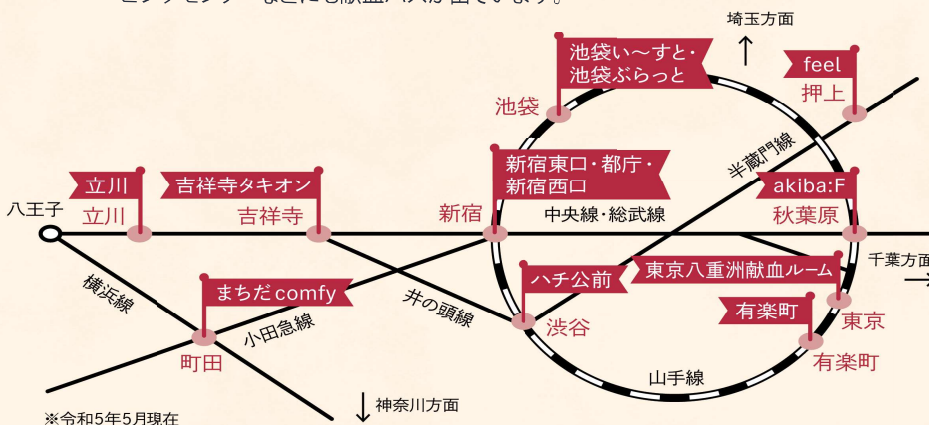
埼玉方面

池袋い～すと・池袋ぶらっと
池袋

feel
押上

半蔵門線

立川
立川

吉祥寺タキオン
吉祥寺

八王子

新宿東口・都庁・新宿西口
新宿

中央線・総武線

akiba:F
秋葉原

千葉方面

横浜線

まちだcomfy
町田

小田急線

井の頭線

ハチ公前
渋谷

東京八重洲献血ルーム
東京

有楽町
有楽町

山手線

神奈川方面

※令和5年5月現在